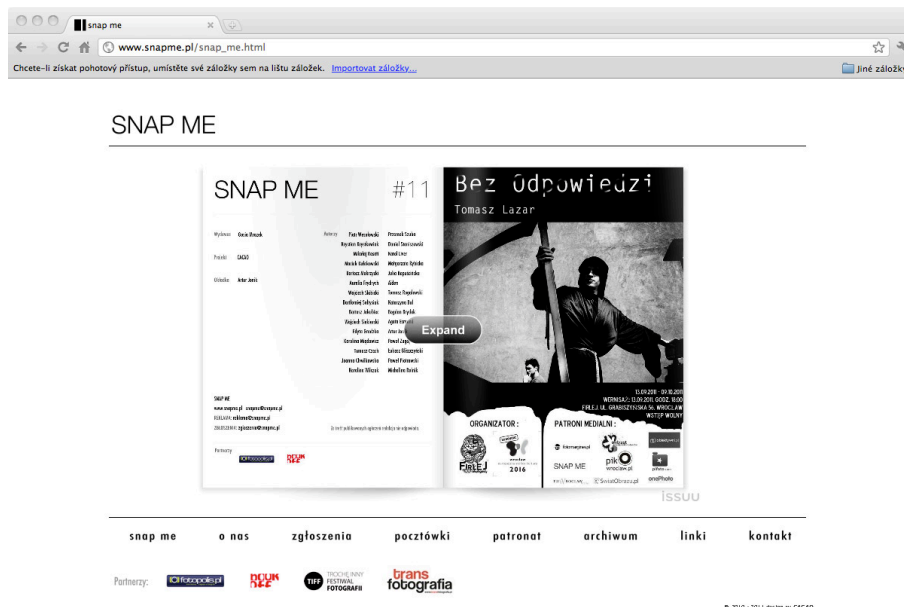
snap me
www.snapme.pl/snap_me.html
Chcete-li získat pohotový přístup, umístěte své záložky sem na lištu záložek. Importovat záložky...
Jiné záložky

SNAP ME

SNAP ME #11

Bez Odpowiedzi
Tomasz Lazar

Expand

WERNISAŻ: 13.09.2011 GODZ. 18.00
FIRLEJ UL. GRABISZYŃSKA 56, WROCŁAW
WSTĘP WOLNY

ORGANIZATOR :
PATRONI MEDIALNI :

SNAP ME
2016
pik
issuu

snap me
o nas
zgłoszenia
pocztówki
patronat
archiwum
linki
kontakt

Partnerzy: fotopolis.pl
TIFF TROCHĘ INNY FESTIWAL FOTOGRAFII
trans fotografia